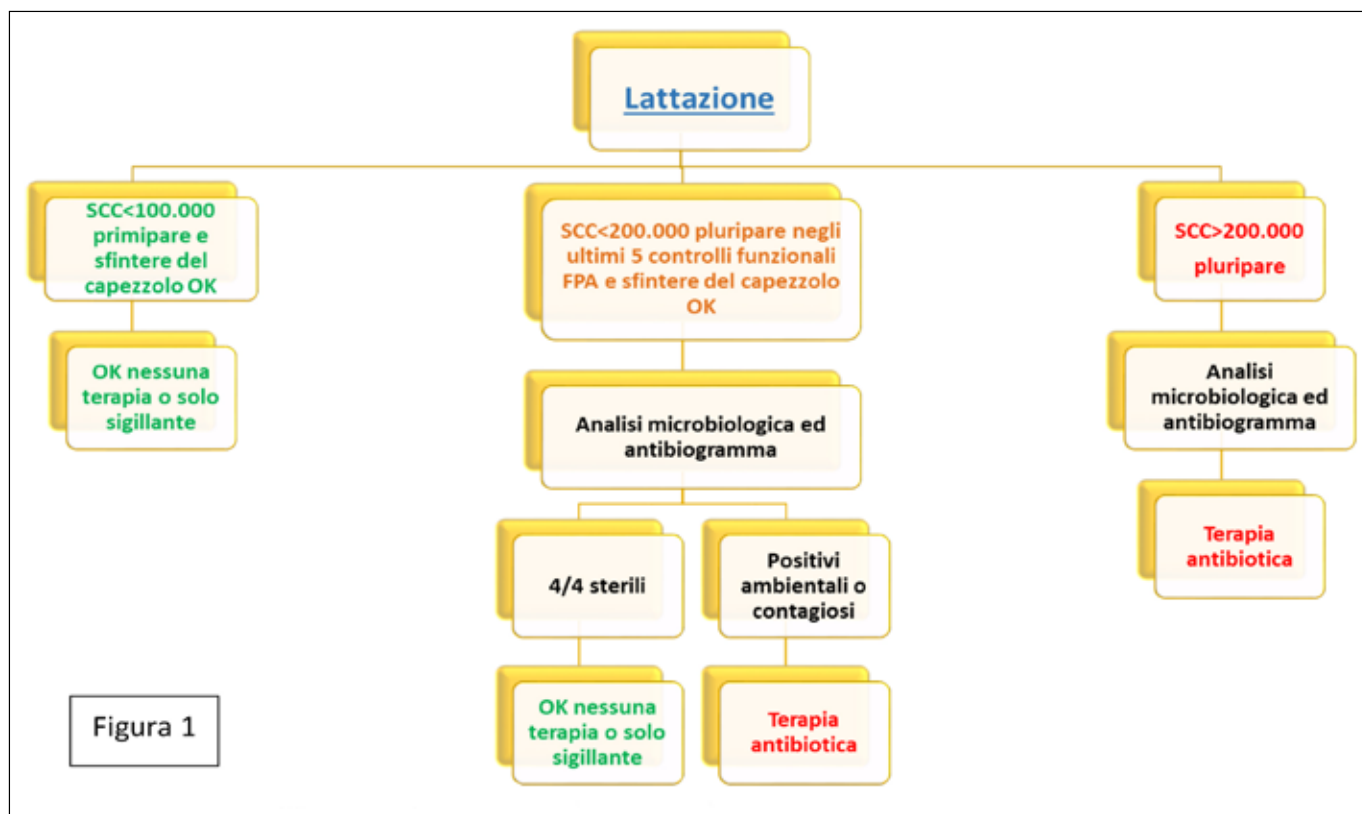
Lattazione

SCC<100.000 primipare e sfintere del capezzolo OK

OK nessuna terapia o solo sigillante

SCC<200.000 pluripare negli ultimi 5 controlli funzionali FPA e sfintere del capezzolo OK

Analisi microbiologica ed antibiogramma

4/4 sterili

OK nessuna terapia o solo sigillante

Positivi ambientali o contagiosi

Terapia antibiotica

SCC>200.000 pluripare

Analisi microbiologica ed antibiogramma

Terapia antibiotica

Figura 1